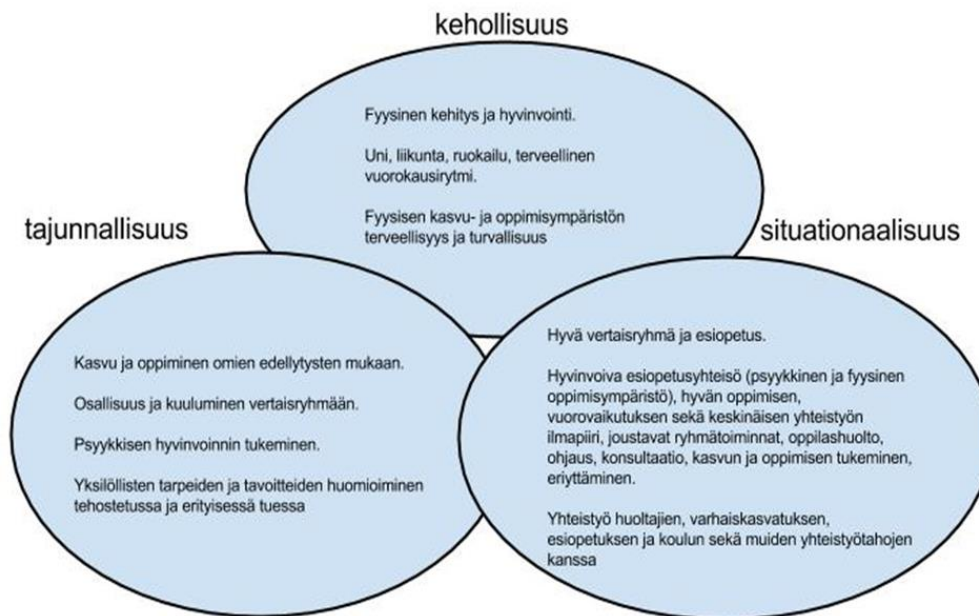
kehollisuus

Fyysinen kehitys ja hyvinvointi.

Uni, liikunta, ruokailu, terveellinen vuorokausirytmi.

Fyysisen kasvu- ja oppimisympäristön terveellisyys ja turvallisuus

tajunnallisuus

situationaalisuus

Kasvu ja oppiminen omien edellytysten mukaan.

Osallisuus ja kuuluminen vertaisryhmään.

Psyykkisen hyvinvoinnin tukeminen.

Yksilöllisten tarpeiden ja tavoitteiden huomioiminen tehostetussa ja erityisessä tuessa

Hyvä vertaisryhmä ja esiopetus.

Hyvinvoiva esiopetusyhteisö (psyykkinen ja fyysinen oppimisympäristö), hyvän oppimisen, vuorovaikutuksen sekä keskinäisen yhteistyön ilmapiiri, joustavat ryhmätoiminnat, oppilashuolto, ohjaus, konsultaatio, kasvun ja oppimisen tukeminen, eriyttäminen.

Yhteistyö huoltajien, varhaiskasvatuksen, esiopetuksen ja koulun sekä muiden yhteistyötahojen kanssa